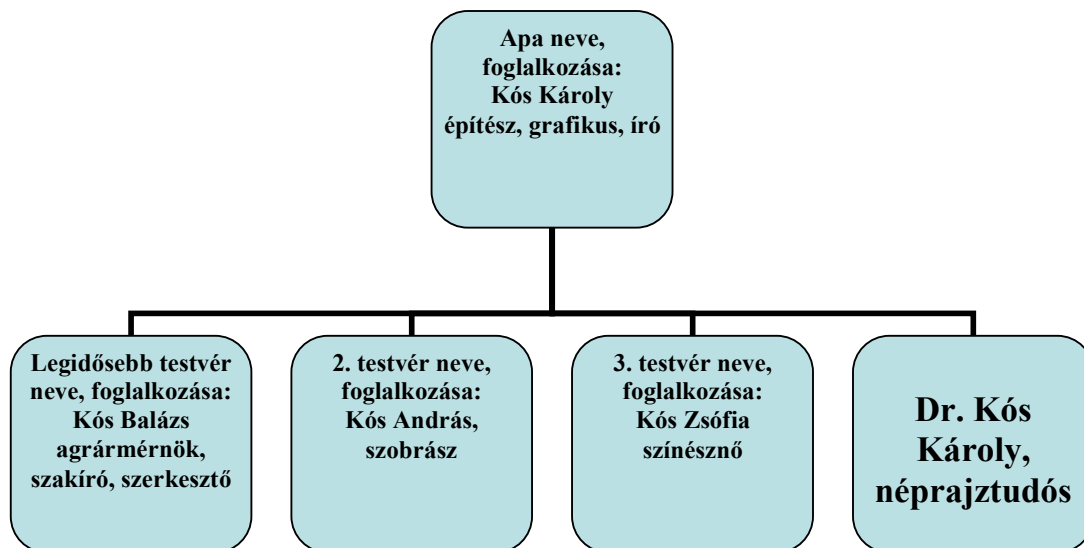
Apa neve, foglalkozása: Kós Károly építész, grafikus, író

Legidősebb testvér neve, foglalkozása: Kós Balázs agrármérnök, szakíró, szerkesztő

2. testvér neve, foglalkozása: Kós András, szobrász

3. testvér neve, foglalkozása: Kós Zsófia színésznő

Dr. Kós Károly, néprajztudós